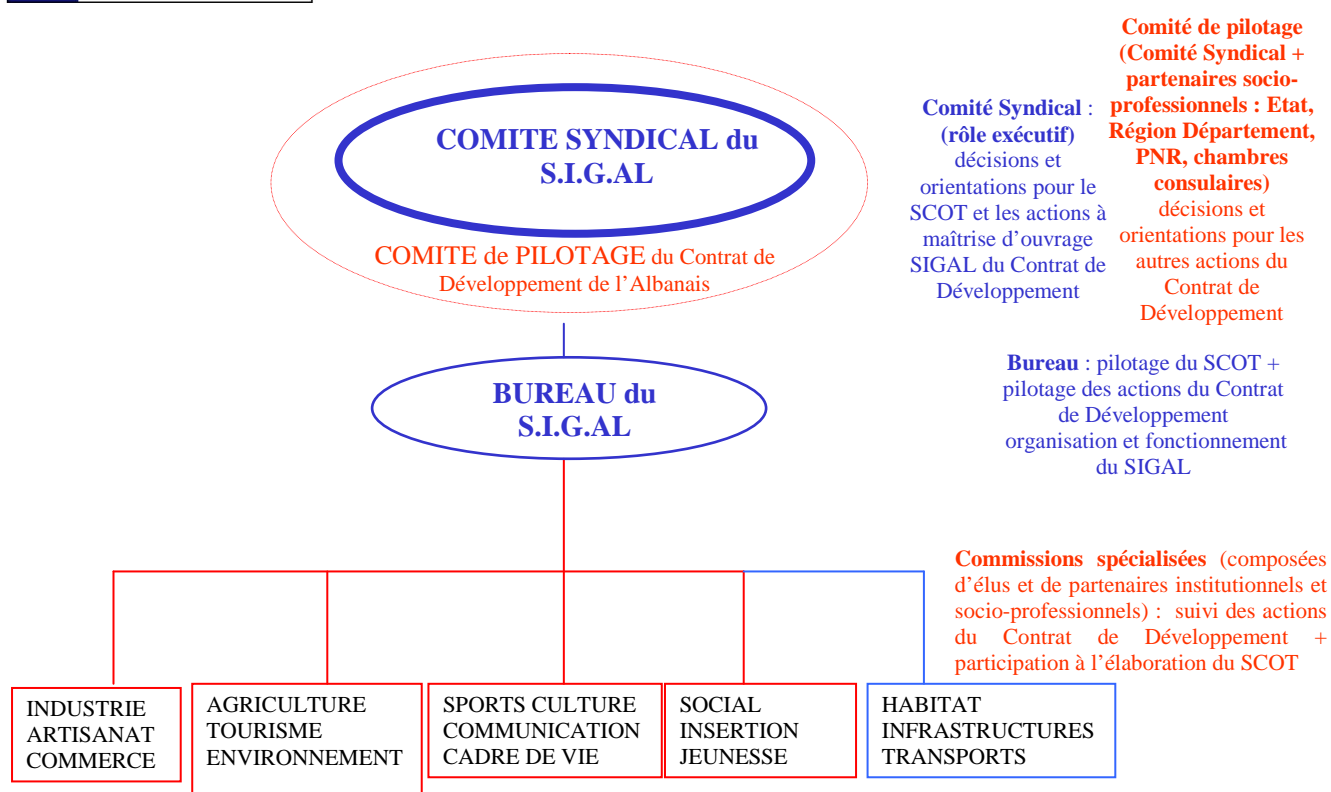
COMITE SYNDICAL du S.I.G.AL

COMITE de PILOTAGE du Contrat de Développement de l'Albanais

Comité Syndical : (rôle exécutif) décisions et orientations pour le SCOT et les actions à maîtrise d'ouvrage SIGAL du Contrat de Développement

Comité de pilotage (Comité Syndical + partenaires socio-professionnels : Etat, Région Département, PNR, chambres consulaires) décisions et orientations pour les autres actions du Contrat de Développement

BUREAU du S.I.G.AL

Bureau : pilotage du SCOT + pilotage des actions du Contrat de Développement organisation et fonctionnement du SIGAL

Commissions spécialisées (composées d'élus et de partenaires institutionnels et socio-professionnels) : suivi des actions du Contrat de Développement + participation à l'élaboration du SCOT

INDUSTRIE ARTISANAT COMMERCE

AGRICULTURE TOURISME ENVIRONNEMENT

SPORTS CULTURE COMMUNICATION CADRE DE VIE

SOCIAL INSERTION JEUNESSE

HABITAT INFRASTRUCTURES TRANSPORTS